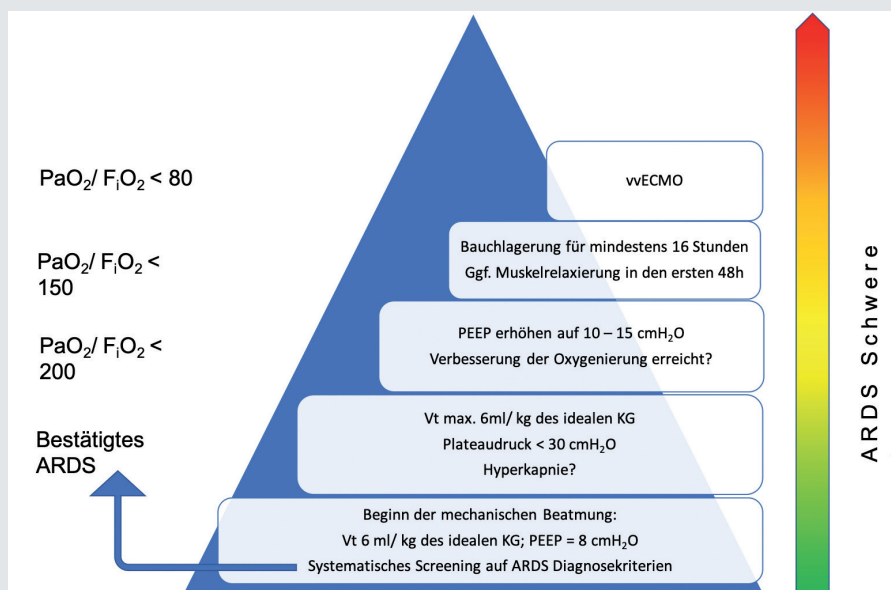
$PaO_2$/ $F_iO_2$ < 80

vvECMO

$PaO_2$/ $F_iO_2$ < 150

Bauchlagerung für mindestens 16 Stunden
Ggf. Muskelrelaxierung in den ersten 48h

$PaO_2$/ $F_iO_2$ < 200

PEEP erhöhen auf 10 – 15 cm$H_2O$
Verbesserung der Oxygenierung erreicht?

Bestätigtes ARDS

Vt max. 6ml/ kg des idealen KG
Plateaudruck < 30 cm$H_2O$
Hyperkapnie?

Beginn der mechanischen Beatmung:
Vt 6 ml/ kg des idealen KG; PEEP = 8 cm$H_2O$
Systematisches Screening auf ARDS Diagnosekriterien

ARDS Schwere